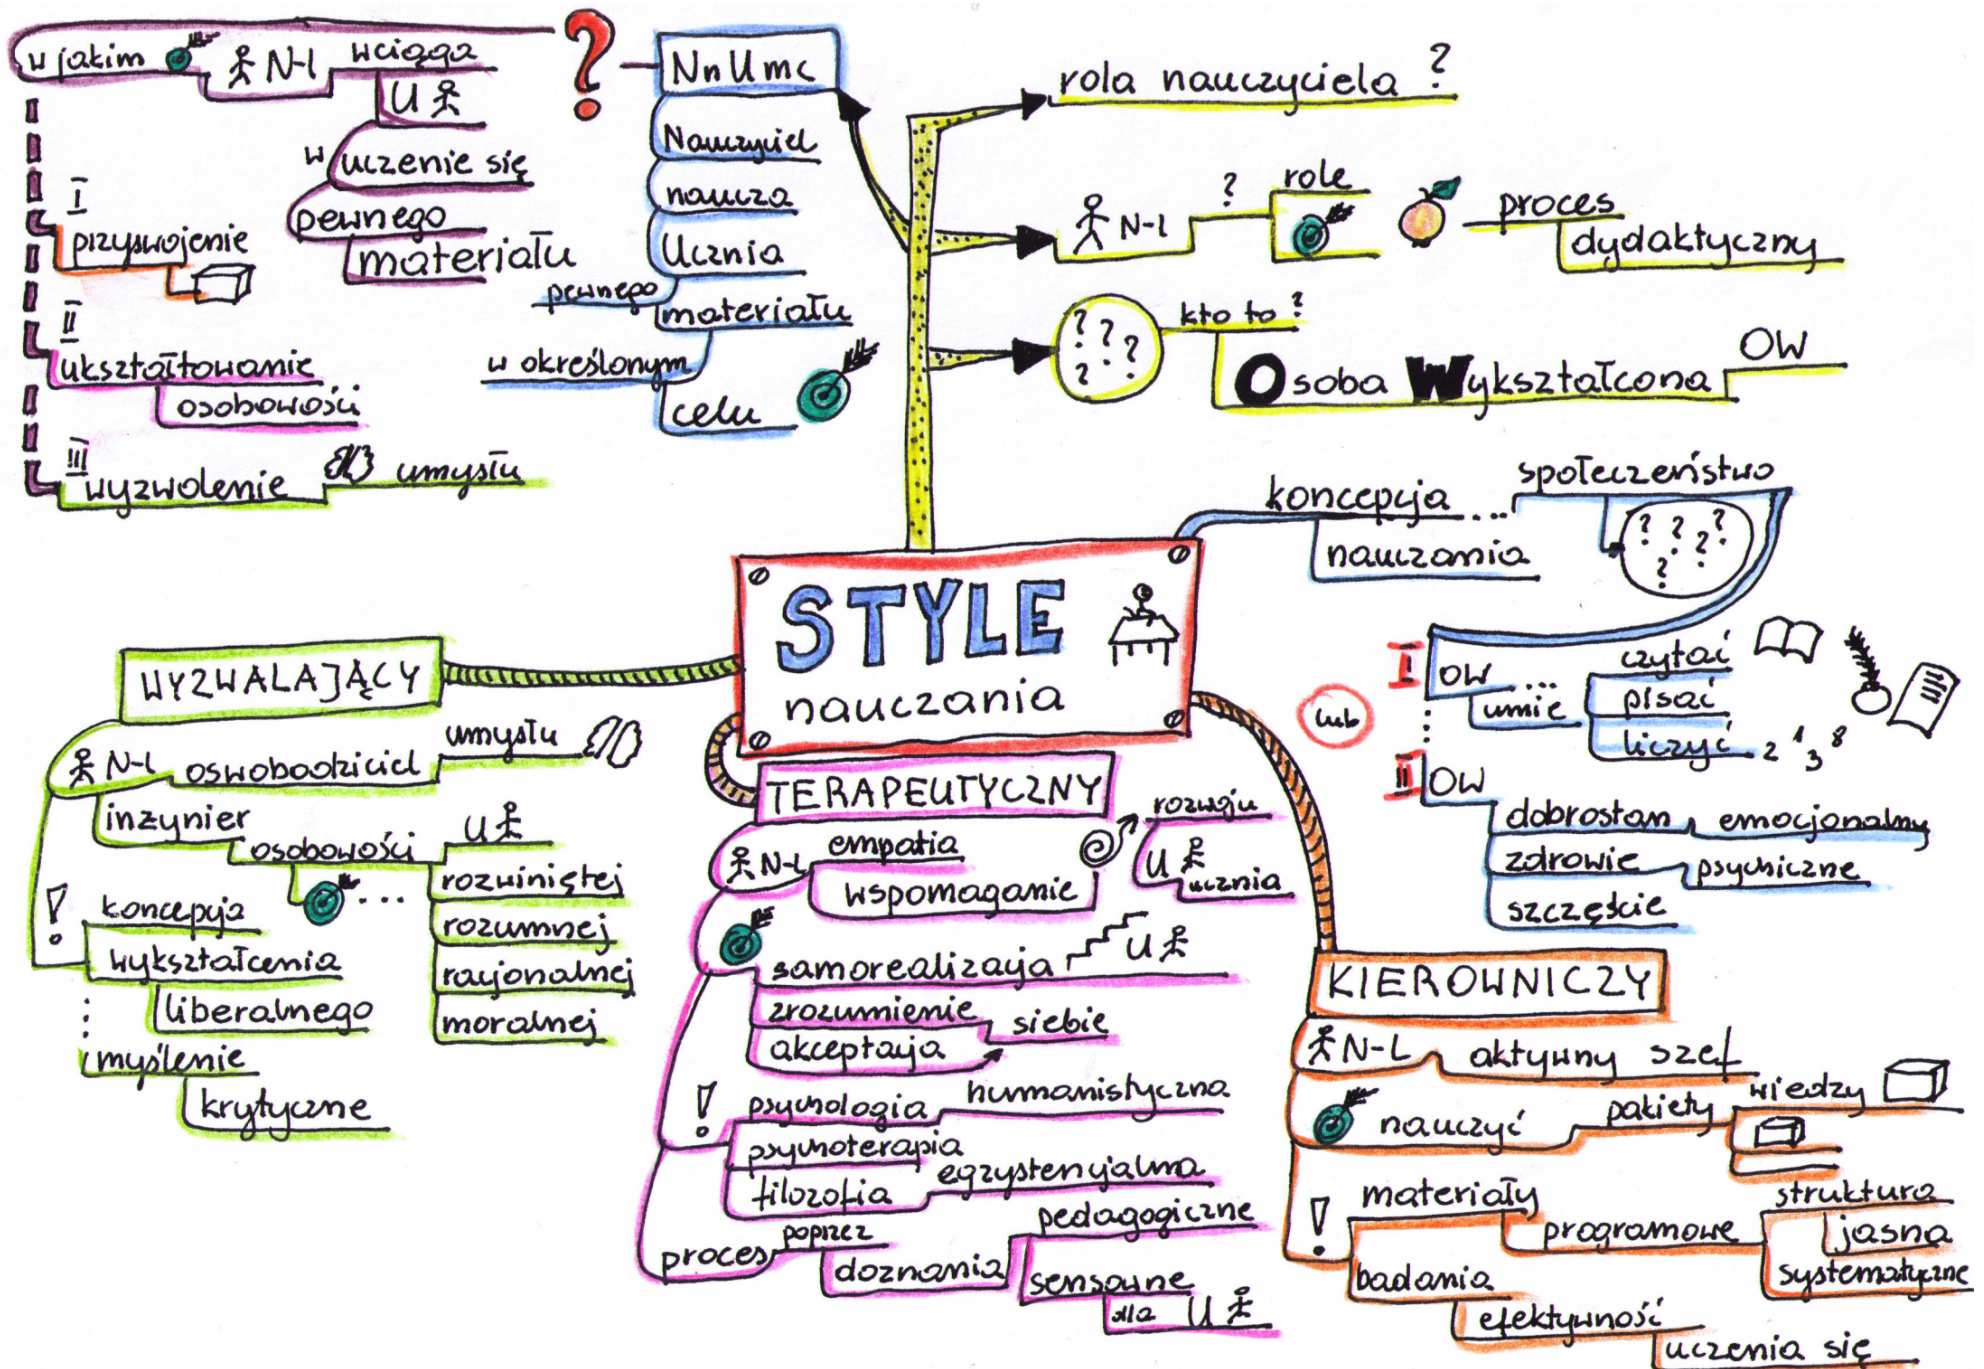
w jakim N-l wciąga U
w uczenie się pewnego materiału

I przyswojenie
II ukształtowanie osobowości
III wyzwolenie umysłu

NnUmc
Nauczyciel naucza Ucznia pewnego materiału w określonym celu

rola nauczyciela ?

N-l ? role
proces dydaktyczny

? ? ? ? kto to ?
Osoba Wykształcona OW

koncepcja nauczania ... społeczeństwo
? ? ? ? ?

STYLE nauczania

I OW ... umie czytać pisać liczyć 2 1 3 8
lub
II OW dobrostan emocjonalny
zdrowie psychiczne
szczęście

WYZWALAJĄCY
N-l oswobodziciel umysłu
inżynier osobowości U
... rozwiniętej
rozumnej
racjonalnej
moralnej
! koncepcja wykształcenia liberalnego
: myślenie krytyczne

TERAPEUTYCZNY
N-l empatia wspomaganie
rozwoju U ucznia
samorealizacja U
zrozumienie siebie
akceptacja
! psychologia humanistyczna
psychoterapia
filozofia egzystencjalna
proces poprzez doznania pedagogiczne sensoryczne dla U

KIEROWNICZY
N-L aktywny szef
nauczyć pakiety wiedzy
! materiały programowe struktura jasna systematyczne
badania efektywności uczenia się